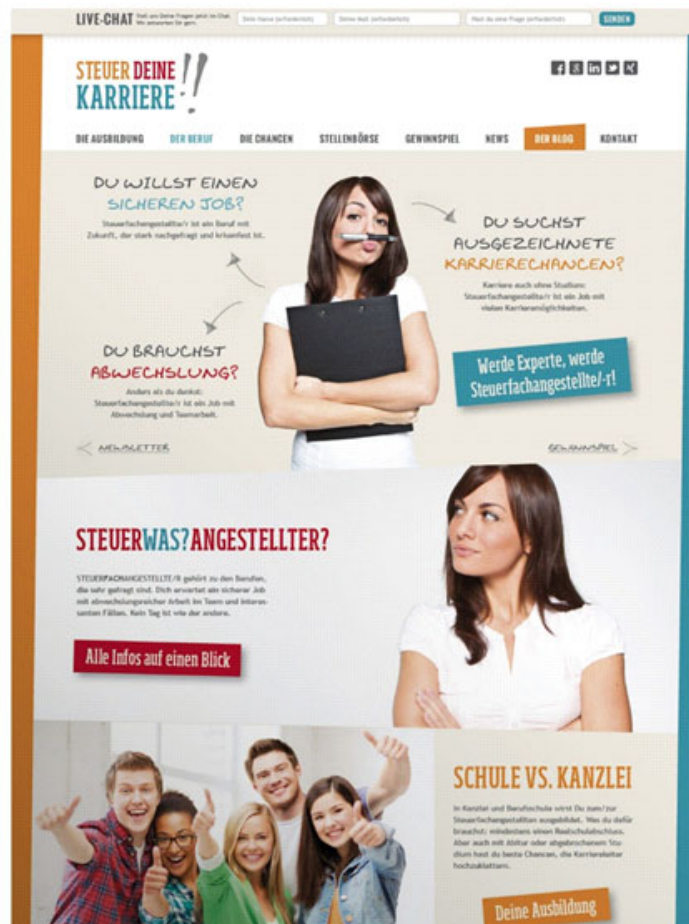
LIVE-CHAT Stell uns Deine Fragen jetzt im Chat. Wir antworten Dir gern.

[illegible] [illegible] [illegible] SENDEN

STEUER DEINE KARRIERE !!

DIE AUSBILDUNG DER BERUF DIE CHANCEN STELLENBÖRSE GEWINNSPIEL NEWS DER BLOG KONTAKT

DU WILLST EINEN SICHEREN JOB?

Steuerfachangestellte/r ist ein Beruf mit Zukunft, der stark nachgefragt und krisenfest ist.

DU SUCHST AUSGEZEICHNETE KARRIERECHANCEN?

Karriere auch ohne Studium: Steuerfachangestellte/r ist ein Job mit vielen Karrieremöglichkeiten.

DU BRAUCHST ABWECHSLUNG?

Anders als du denkst: Steuerfachangestellte/r ist ein Job mit Abwechslung und Teamarbeit.

Werde Experte, werde Steuerfachangestellte/-r!

NEWSLETTER

GEWINNSPIEL

STEUERWAS?ANGESTELLTER?

STEUERFACHANGESTELLTE/R gehört zu den Berufen, die sehr gefragt sind. Dich erwartet ein sicherer Job mit abwechslungsreicher Arbeit im Team und interessanten Fällen. Kein Tag ist wie der andere.

Alle Infos auf einen Blick

SCHULE VS. KANZLEI

In Kanzlei und Berufsschule wirst Du zum/zur Steuerfachangestellten ausgebildet. Was du dafür brauchst: mindestens einen Realschulabschluss. Aber auch mit Abitur oder abgebrochenem Studium hast du beste Chancen, die Karriereleiter hochzuklettern.

Deine Ausbildung